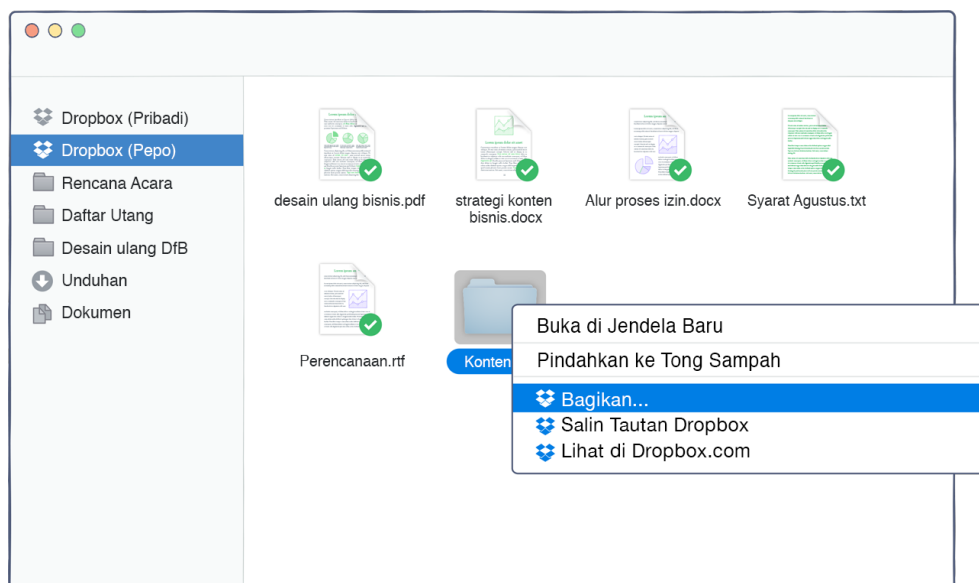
Dropbox (Pribadi)
Dropbox (Pepo)
Rencana Acara
Daftar Utang
Desain ulang DfB
Unduhan
Dokumen

desain ulang bisnis.pdf
strategi konten bisnis.docx
Alur proses izin.docx
Syarat Agustus.txt
Perencanaan.rtf
Konten

Buka di Jendela Baru
Pindahkan ke Tong Sampah
Bagikan...
Salin Tautan Dropbox
Lihat di Dropbox.com